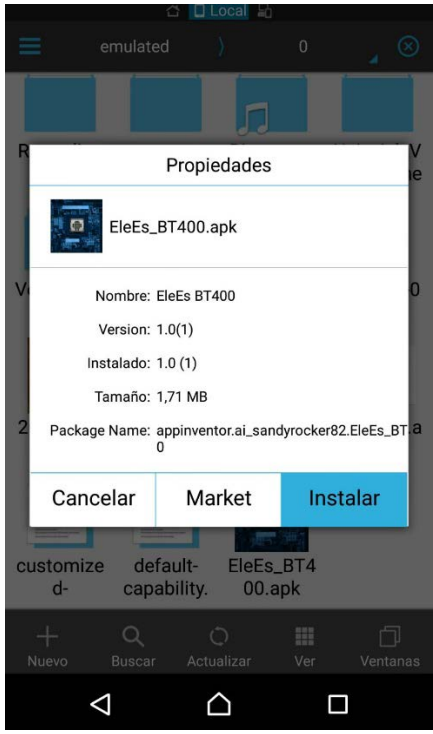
Local

emulated 0

R V
e

Propiedades

EleEs_BT400.apk

V 0

Nombre: EleEs BT400

Version: 1.0(1)

Instalado: 1.0 (1)

Tamaño: 1,71 MB

2 a

Package Name: appinventor.ai_sandyrocker82.EleEs_BT0

Cancelar Market Instalar

customize d-

default- capability.

EleEs_BT400.apk

Nuevo Buscar Actualizar Ver Ventanas